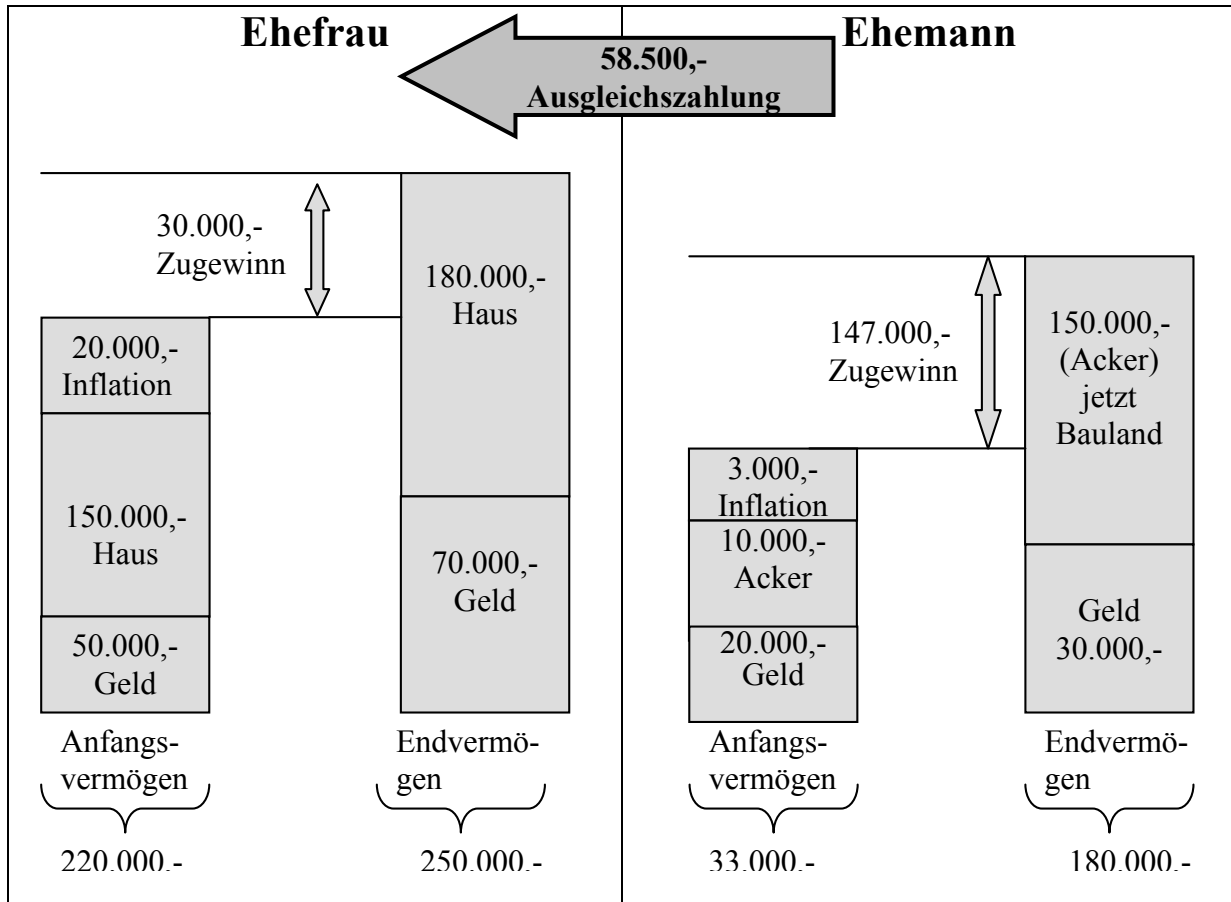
Ehefrau

58.500,-
Ausgleichszahlung

Ehemann

30.000,-
Zugewinn

180.000,-
Haus

20.000,-
Inflation

150.000,-
Haus

50.000,-
Geld

70.000,-
Geld

Anfangsvermögen

Endvermögen

220.000,-

250.000,-

147.000,-
Zugewinn

150.000,-
(Acker)
jetzt
Bauland

3.000,-
Inflation

10.000,-
Acker

20.000,-
Geld

Geld
30.000,-

Anfangsvermögen

Endvermögen

33.000,-

180.000,-